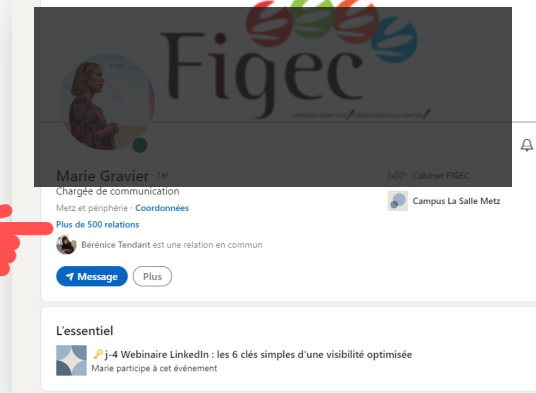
Figec

Marie Gravier · 1er
Chargée de communication
Metz et périphérie · Coordonnées
Plus de 500 relations
Bérénice Tendant est une relation en commun

Cabinet FIGEC
Campus La Salle Metz

Message
Plus

L'essentiel
j-4 Webinaire LinkedIn : les 6 clés simples d'une visibilité optimisée
Marie participe à cet événement